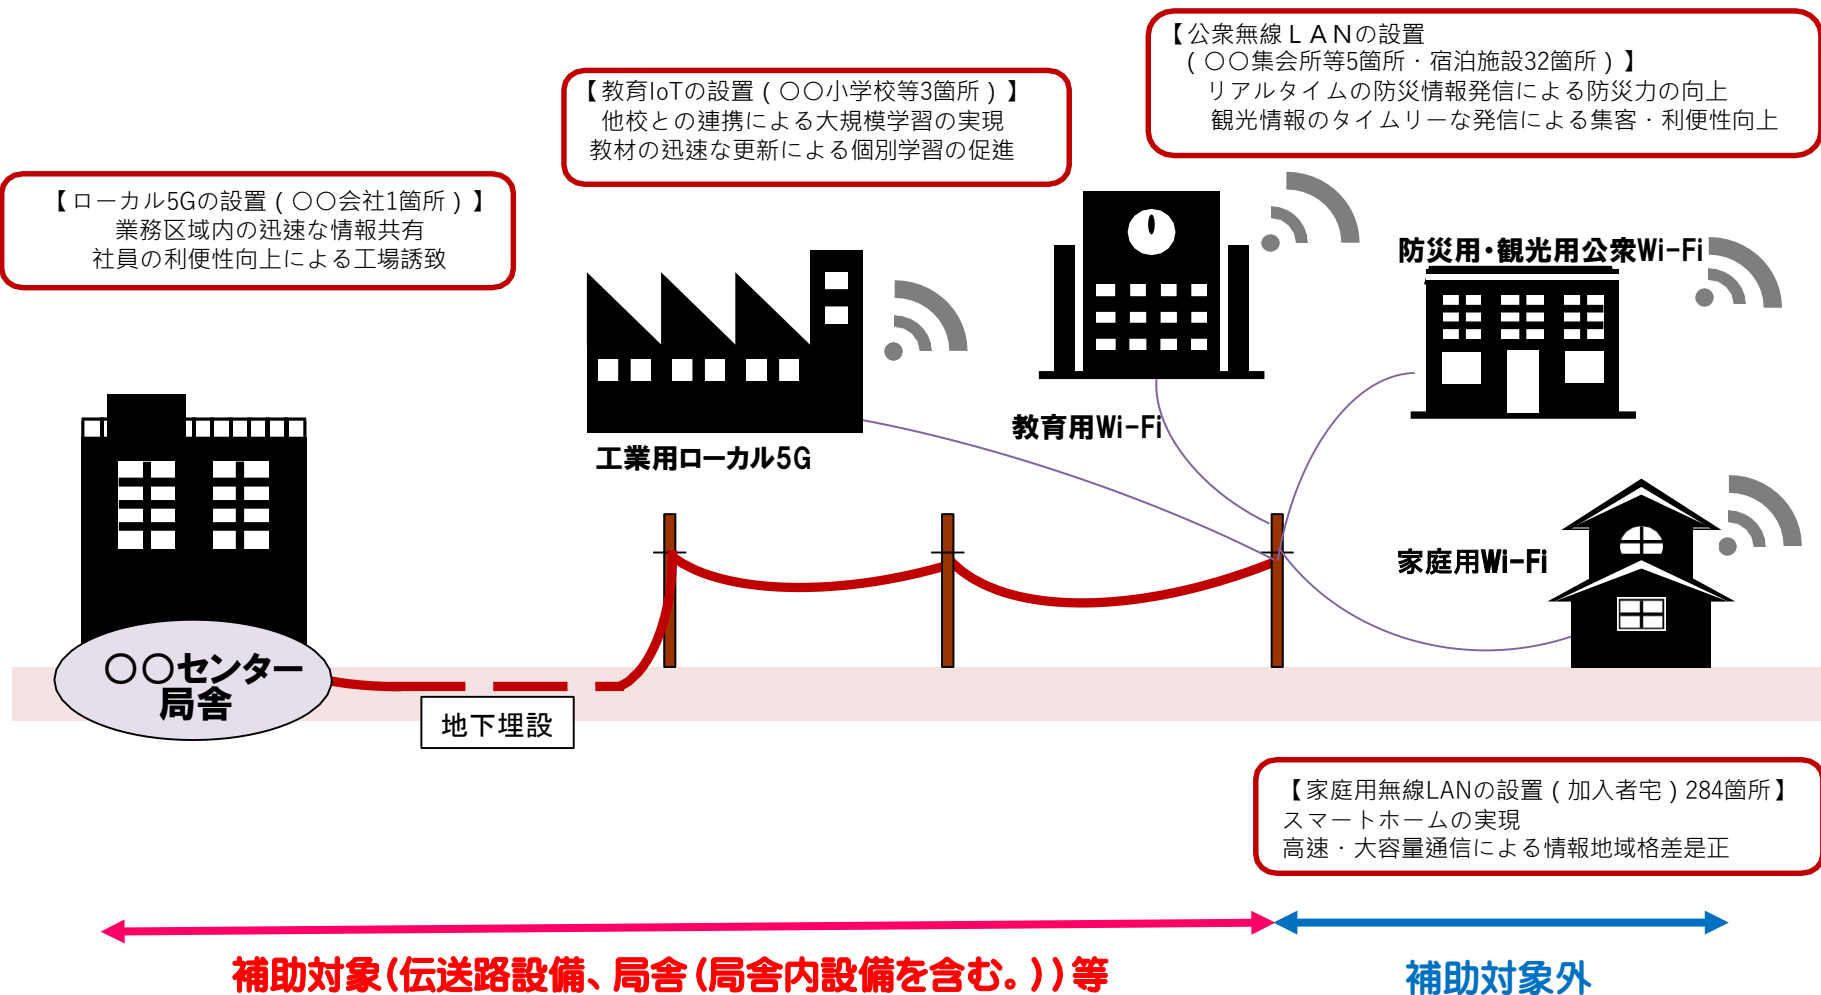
【公衆無線ＬＡＮの設置
（〇〇集会所等5箇所・宿泊施設32箇所）】
リアルタイムの防災情報発信による防災力の向上
観光情報のタイムリーな発信による集客・利便性向上

【教育IoTの設置（〇〇小学校等3箇所）】
他校との連携による大規模学習の実現
教材の迅速な更新による個別学習の促進

【ローカル5Gの設置（〇〇会社1箇所）】
業務区域内の迅速な情報共有
社員の利便性向上による工場誘致

防災用・観光用公衆Wi-Fi

教育用Wi-Fi

工業用ローカル5G

家庭用Wi-Fi

〇〇センター局舎

地下埋設

【家庭用無線LANの設置（加入者宅）284箇所】
スマートホームの実現
高速・大容量通信による情報地域格差是正

補助対象（伝送路設備、局舎（局舎内設備を含む。））等

補助対象外